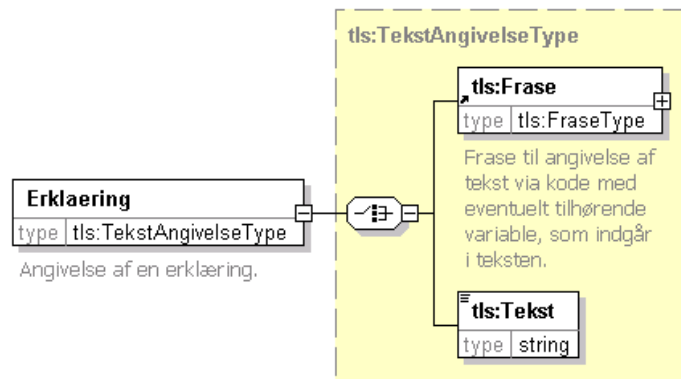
tls:TekstAngivelseType

Erklaering
type tls:TekstAngivelseType

Angivelse af en erklæring.

tls:Frase
type tls:FraseType

Frase til angivelse af tekst via kode med eventuelt tilhørende variable, som indgår i teksten.

tls:Tekst
type string